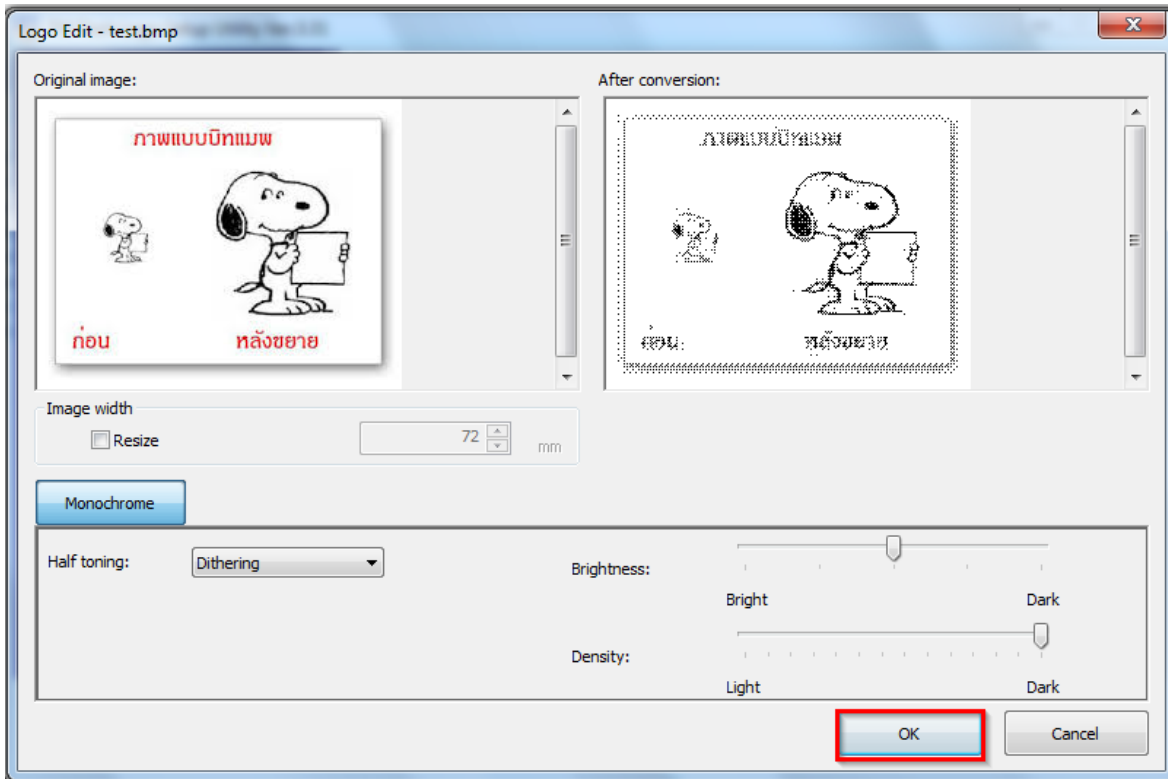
Logo Edit - test.bmp

Original image:

ภาพแบบบิทแมพ

ก่อน

หลังขยาย

After conversion:

ภาพแบบบิทแมพ

ก่อน

หลังขยาย

Image width

Resize

72

mm

Monochrome

Half toning:

Dithering

Brightness:

Bright

Dark

Density:

Light

Dark

OK

Cancel